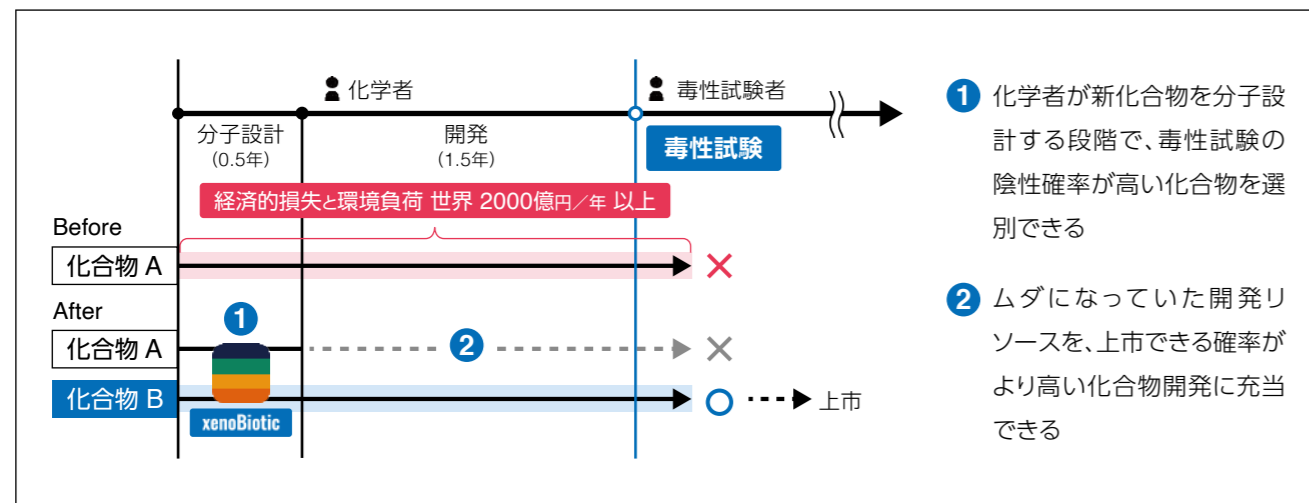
化学者

毒性試験者

分子設計
(0.5年)

開発
(1.5年)

毒性試験

経済的損失と環境負荷 世界 2000億円/年 以上

Before

化合物 A

×

After

化合物 A

1

2

×

化合物 B

xenoBiotic

○

上市

1 化学者が新化合物を分子設計する段階で、毒性試験の陰性確率が高い化合物を選別できる

2 ムダになっていた開発リソースを、上市できる確率がより高い化合物開発に充当できる